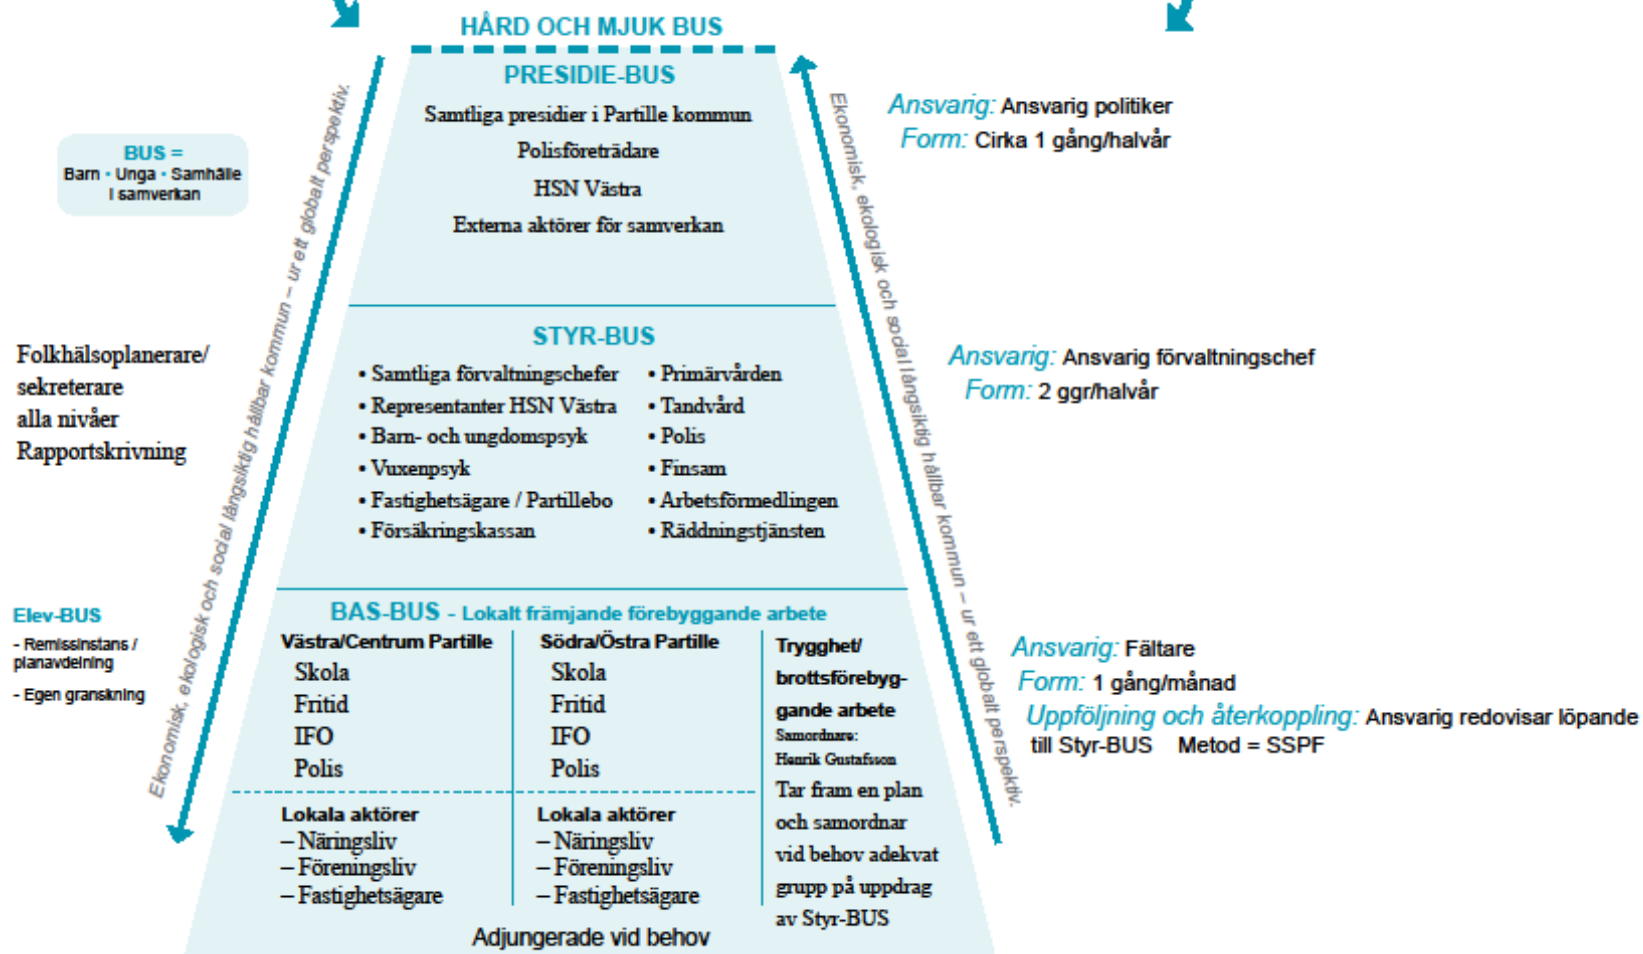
HÅRD OCH MJUK BUS

PRESIDIE-BUS
Samtliga presidier i Partille kommun
Polisföreträdare
HSN Västra
Externa aktörer för samverkan

BUS =
Barn • Unga • Samhälle
I samverkan

Ekonomisk, ekologisk och social långsiktig hållbar kommun – ur ett globalt perspektiv.

Ekonomisk, ekologisk och social långsiktig hållbar kommun – ur ett globalt perspektiv.

Ansvarig: Ansvarig politiker
Form: Cirka 1 gång/halvår

Folkhälsoplanerare/
sekreterare
alla nivåer
Rapportskrivning

STYR-BUS
• Samtliga förvaltningschefer
• Representanter HSN Västra
• Barn- och ungdomspsyk
• Vuxenpsyk
• Fastighetsägare / Partillebo
• Försäkringskassan
• Primärvården
• Tandvård
• Polis
• Finsam
• Arbetsförmedlingen
• Räddningstjänsten

Ansvarig: Ansvarig förvaltningschef
Form: 2 ggr/halvår

Elev-BUS
- Remissinstans / planavdelning
- Egen granskning

BAS-BUS - Lokalt främjande förebyggande arbete

Västra/Centrum Partille
Skola
Fritid
IFO
Polis

Lokala aktörer
– Näringsliv
– Föreningsliv
– Fastighetsägare

Södra/Östra Partille
Skola
Fritid
IFO
Polis

Lokala aktörer
– Näringsliv
– Föreningsliv
– Fastighetsägare

Trygghet/ brottsförebyggande arbete
Samordnare: Henrik Gustafsson
Tar fram en plan och samordnar vid behov adekvat grupp på uppdrag av Styr-BUS

Adjungerade vid behov

Ansvarig: Fältare
Form: 1 gång/månad
Uppföljning och återkoppling: Ansvarig redovisar löpande till Styr-BUS Metod = SSPF